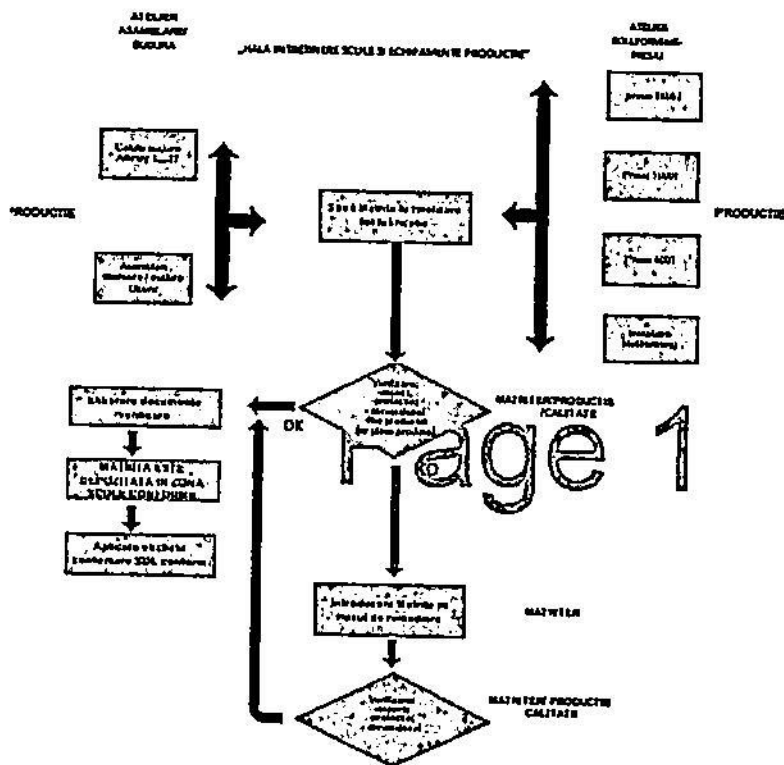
ATELIER ASAMBLARE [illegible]

„HALA INTRETINERE SCULE SI ECHIPAMENTE PRODUCTIE"

ATELIER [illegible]

PRODUCTIE

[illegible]

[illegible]

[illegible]

PRODUCTIE

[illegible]

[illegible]

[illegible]

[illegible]

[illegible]

Elaborare documente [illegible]

OK

MAINTENANTA PRODUCTIE CALITATE

Page 1

MATRITA ESTE DEPOZITATA IN ZONA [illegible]

Aplicare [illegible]

Introducere Matrita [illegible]

MAINTENANTA

MAINTENANTA PRODUCTIE CALITATE

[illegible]